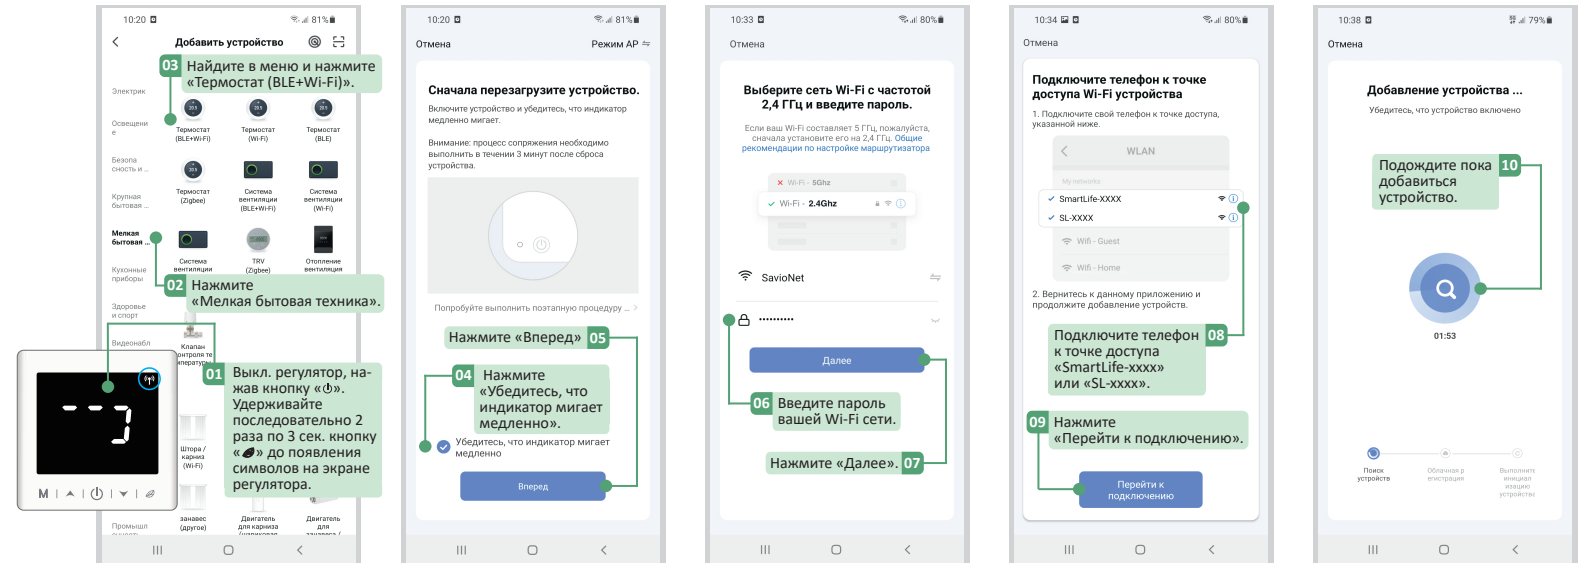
10:20 81%

Добавить устройство

03 Найдите в меню и нажмите «Термостат (BLE+Wi-Fi)».

Электрик

Освещение

Безопасность и ...

Крупная бытовая ...

Мелкая бытовая ...

Кухонные приборы

Здоровье и спорт

Видеонабл

Промышл

Термостат (BLE+Wi-Fi)
Термостат (Wi-Fi)
Термостат (BLE)
Термостат (Zigbee)
Система вентиляции (BLE+Wi-Fi)
Система вентиляции (Wi-Fi)
Система вентиляции
TRV (Zigbee)
Отопление вентиляция

02 Нажмите «Мелкая бытовая техника».

Клапан контроля температуры

Штора / карниз (Wi-Fi)

занавес (другое)
Двигатель для карниза
Двигатель для занавеса

01 Выкл. регулятор, нажав кнопку «⏻». Удерживайте последовательно 2 раза по 3 сек. кнопку «🍃» до появления символов на экране регулятора.

M | ⏻ |

10:20 81%

Отмена Режим AP

Сначала перезагрузите устройство.

Включите устройство и убедитесь, что индикатор медленно мигает.

Внимание: процесс сопряжения необходимо выполнить в течении 3 минут после сброса устройства.

Попробуйте выполнить поэтапную процедуру >

Нажмите «Вперед» 05

04 Нажмите «Убедитесь, что индикатор мигает медленно».

Убедитесь, что индикатор мигает медленно

Вперед

10:33 80%

Отмена

Выберите сеть Wi-Fi с частотой 2,4 ГГц и введите пароль.

Если ваш Wi-Fi составляет 5 ГГц, пожалуйста, сначала установите его на 2,4 ГГц. Общие рекомендации по настройке маршрутизатора

Wi-Fi - 5Ghz

Wi-Fi - 2.4Ghz

SavioNet

••••••••

Далее

06 Введите пароль вашей Wi-Fi сети.

Нажмите «Далее». 07

10:34 80%

Отмена

Подключите телефон к точке доступа Wi-Fi устройства

1. Подключите свой телефон к точке доступа, указанной ниже.

WLAN

My networks

SmartLife-XXXX

SL-XXXX

Wifi - Guest

Wifi - Home

2. Вернитесь к данному приложению и продолжите добавление устройств.

Подключите телефон к точке доступа «SmartLife-xxxx» или «SL-xxxx». 08

09 Нажмите «Перейти к подключению».

Перейти к подключению

10:38 79%

Отмена

Добавление устройства ...

Убедитесь, что устройство включено

Подождите пока добавиться устройство. 10

01:53

Поиск устройства

Облачная регистрация

Выполните инициализацию устройства